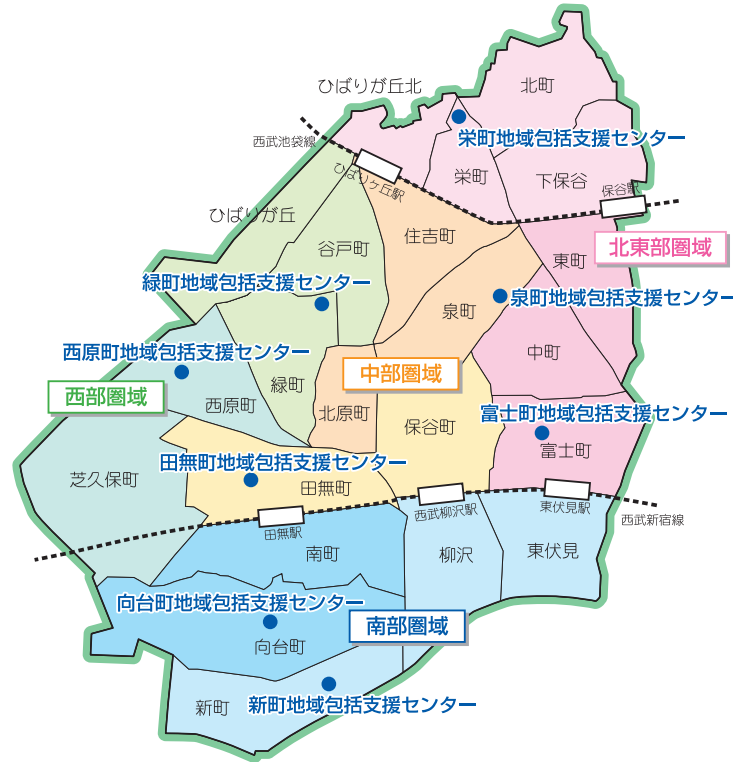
ひばりが丘北

北町

西武池袋線

栄町地域包括支援センター

ひばりヶ丘駅

栄町

下保谷

保谷駅

ひばりが丘

住吉町

東町

北東部圏域

谷戸町

緑町地域包括支援センター

泉町地域包括支援センター

泉町

西原町地域包括支援センター

中町

中部圏域

西部圏域

緑町

西原町

北原町

富士町地域包括支援センター

保谷町

富士町

田無町地域包括支援センター

芝久保町

田無町

西武柳沢駅

東伏見駅

西武新宿線

田無駅

南町

柳沢

東伏見

向台町地域包括支援センター

南部圏域

向台町

新町

新町地域包括支援センター